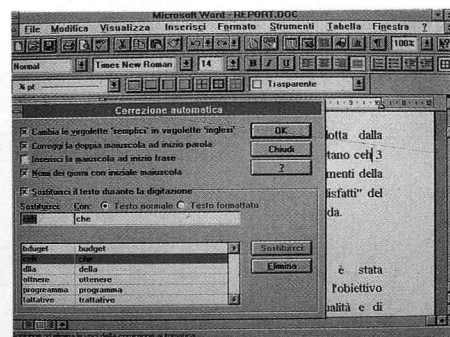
Microsoft Word - REPORT.DOC

File Modifica Visualizza Inserisci Formato Strumenti Tabella Finestra ?

100%

Normal

Times New Roman

14

Trasparente

Correzione automatica

Cambia le virgolette 'semplici' in virgolette 'inglesi'

Correggi la doppia maiuscola ad inizio parola

Inserisci la maiuscola ad inizio frase

Nomi dei giorni con iniziale maiuscola

Sostituisci il testo durante la digitazione

Sostituisci: Con: Testo normale Testo formattato

ceh che

| | |
|---|---|
| bduget | budget |
| ceh | che |
| dlla | della |
| oltnere | ottenere |
| programma | programma |
| tattative | trattative |

OK

Chiudi

?

Sostituisci

Elimina

otta dalla
tano ceh 3
menti della
isfatti" del
da.

è stata
l'obiettivo
ualità e di

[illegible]